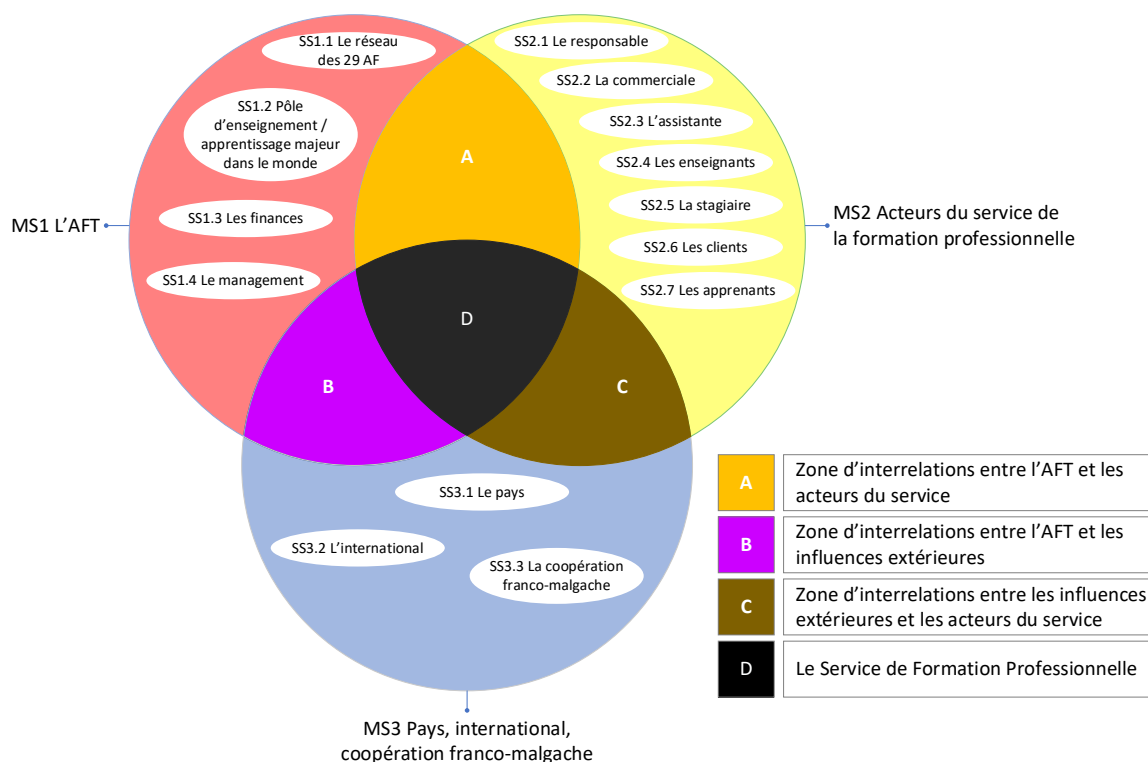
SS1.1 Le réseau des 29 AF

SS1.2 Pôle d'enseignement / apprentissage majeur dans le monde

SS1.3 Les finances

SS1.4 Le management

MS1 L'AFT

SS2.1 Le responsable

SS2.2 La commerciale

SS2.3 L'assistante

SS2.4 Les enseignants

SS2.5 La stagiaire

SS2.6 Les clients

SS2.7 Les apprenants

MS2 Acteurs du service de la formation professionnelle

A

D

B

C

SS3.1 Le pays

SS3.2 L'international

SS3.3 La coopération franco-malgache

MS3 Pays, international, coopération franco-malgache

| A | Zone d'interrelations entre l'AFT et les acteurs du service |
|---|---|
| B | Zone d'interrelations entre l'AFT et les influences extérieures |
| C | Zone d'interrelations entre les influences extérieures et les acteurs du service |
| D | Le Service de Formation Professionnelle |